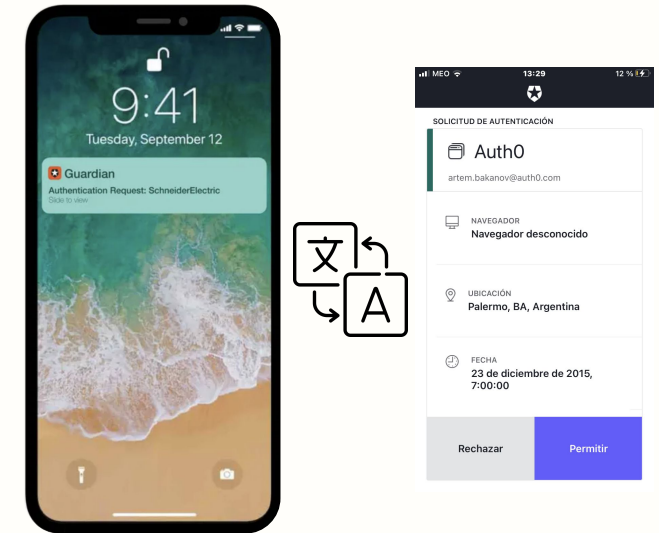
9:41
Tuesday, September 12

Guardian
Authentication Request: SchneiderElectric
Slide to view

文
A

MEO
13:29
12 %

SOLICITUD DE AUTENTICACIÓN

Auth0
artem.bakanov@auth0.com

NAVEGADOR
Navegador desconocido

UBICACIÓN
Palermo, BA, Argentina

FECHA
23 de diciembre de 2015, 7:00:00

Rechazar
Permitir